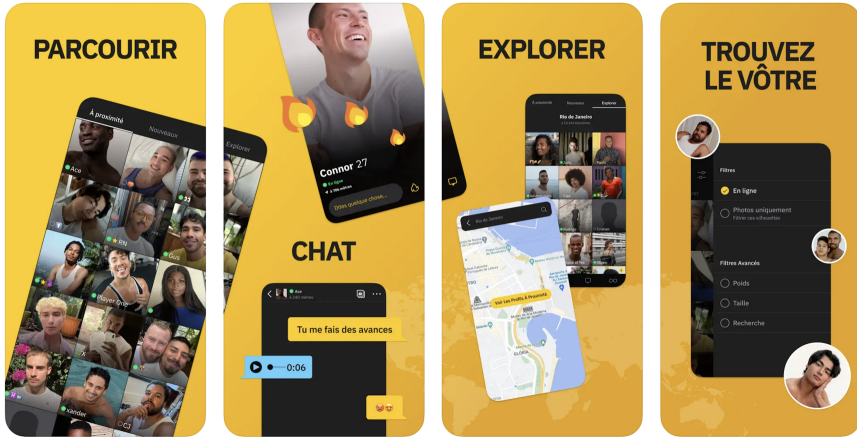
PARCOURIR

À proximité
Nouveaux
Ace
Gus
Player One
Xander
CJ

Explorer
Connor 27
En ligne
Dites quelque chose...

CHAT

Ace
Tu me fais des avances
0:06

EXPLORER

À proximité
Nouveaux
Explorer
Rio de Janeiro
Rio de Janeiro
Voir Les Profils À Proximité

TROUVEZ LE VÔTRE

Filtres
En ligne
Photos uniquement
Filtres Avancés
Poids
Taille
Recherche